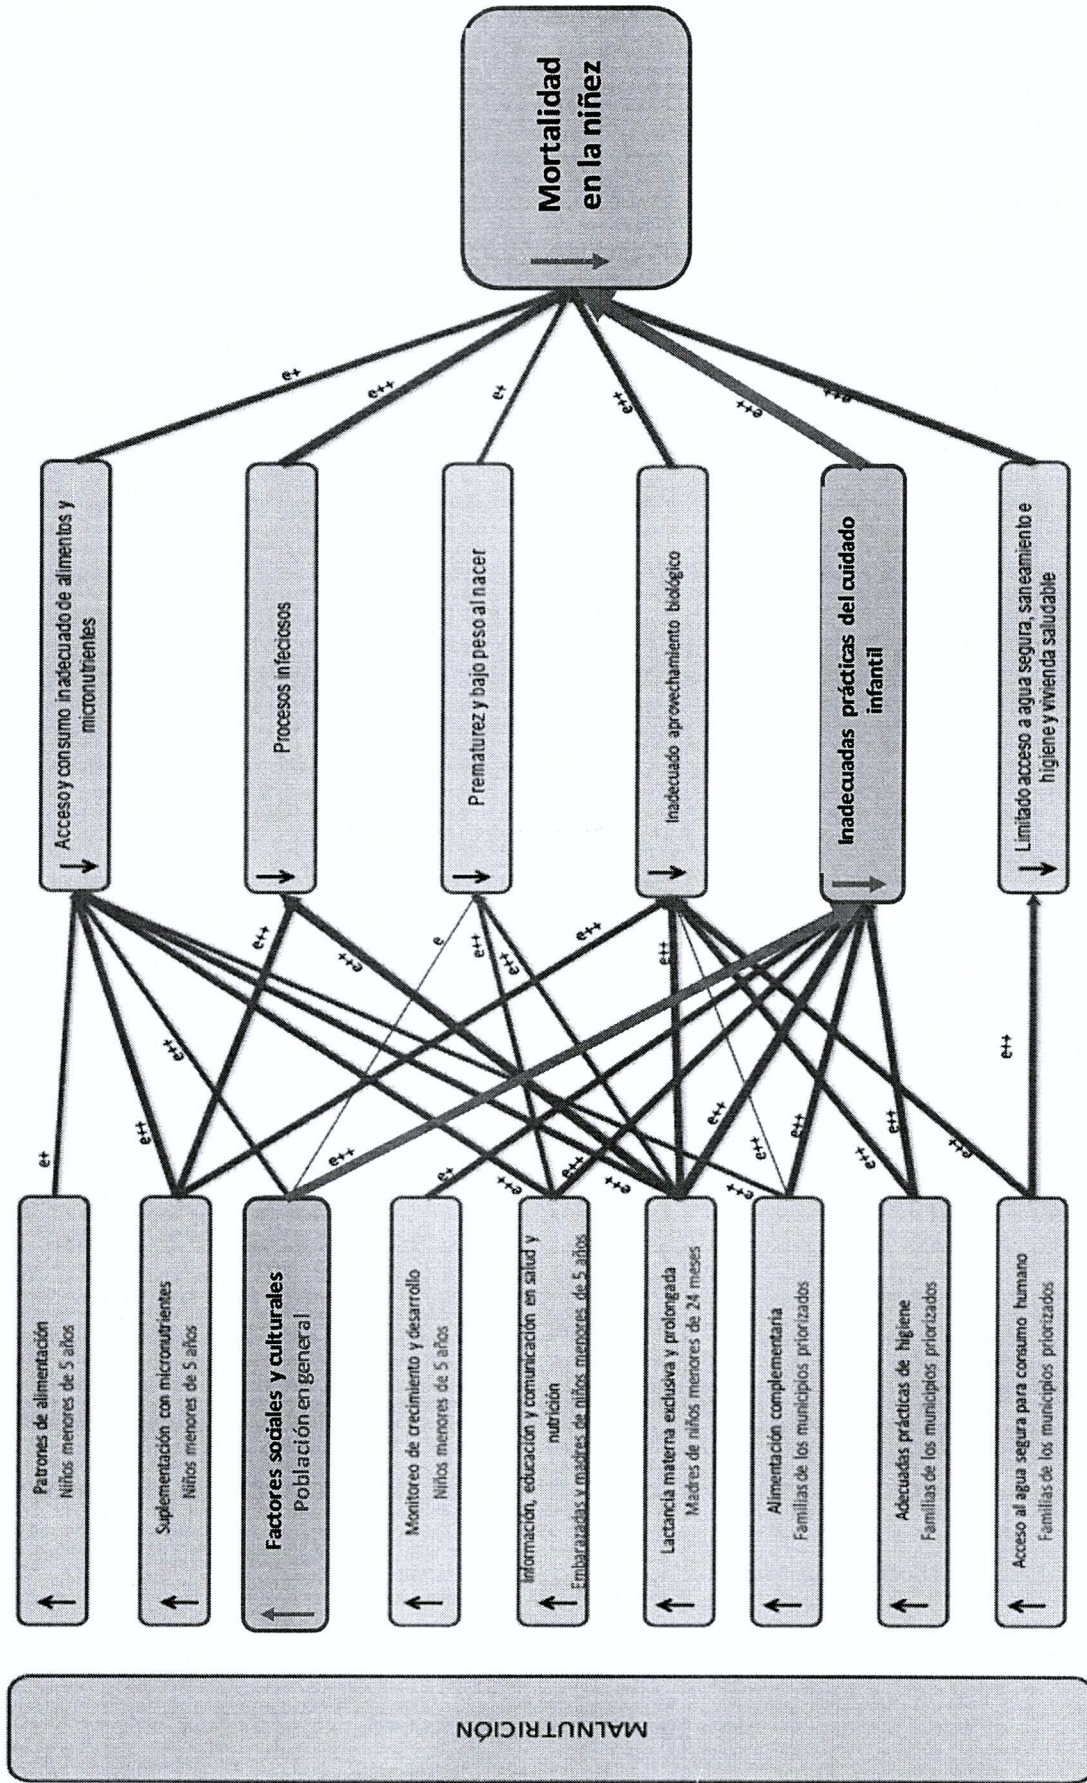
Mortalidad en la niñez

Acceso y consumo inadecuado de alimentos y micronutrientes

Procesos infecciosos

Prematurez y bajo peso al nacer

Inadecuado aprovechamiento biológico

Inadecuadas prácticas del cuidado infantil

Limitado acceso a agua segura, saneamiento e higiene y vivienda saludable

e+
e++
e+
e++
e++
e++

Patrones de alimentación
Niños menores de 5 años

Suplementación con micronutrientes
Niños menores de 5 años

Factores sociales y culturales
Población en general

Monitoreo de crecimiento y desarrollo
Niños menores de 5 años

Información, educación y comunicación en salud y nutrición
Embarazadas y madres de niños menores de 5 años

Lactancia materna exclusiva y prolongada
Madres de niños menores de 24 meses

Alimentación complementaria
Familias de los municipios priorizados

Adecuadas prácticas de higiene
Familias de los municipios priorizados

Acceso al agua segura para consumo humano
Familias de los municipios priorizados

e+
e++
e++
e++
e++
e
e++
e++
e++
e++
e++
e+
e++
e++
e++
e++
e++
e++
e++
e++
e++
e++
e++

MALNUTRICIÓN